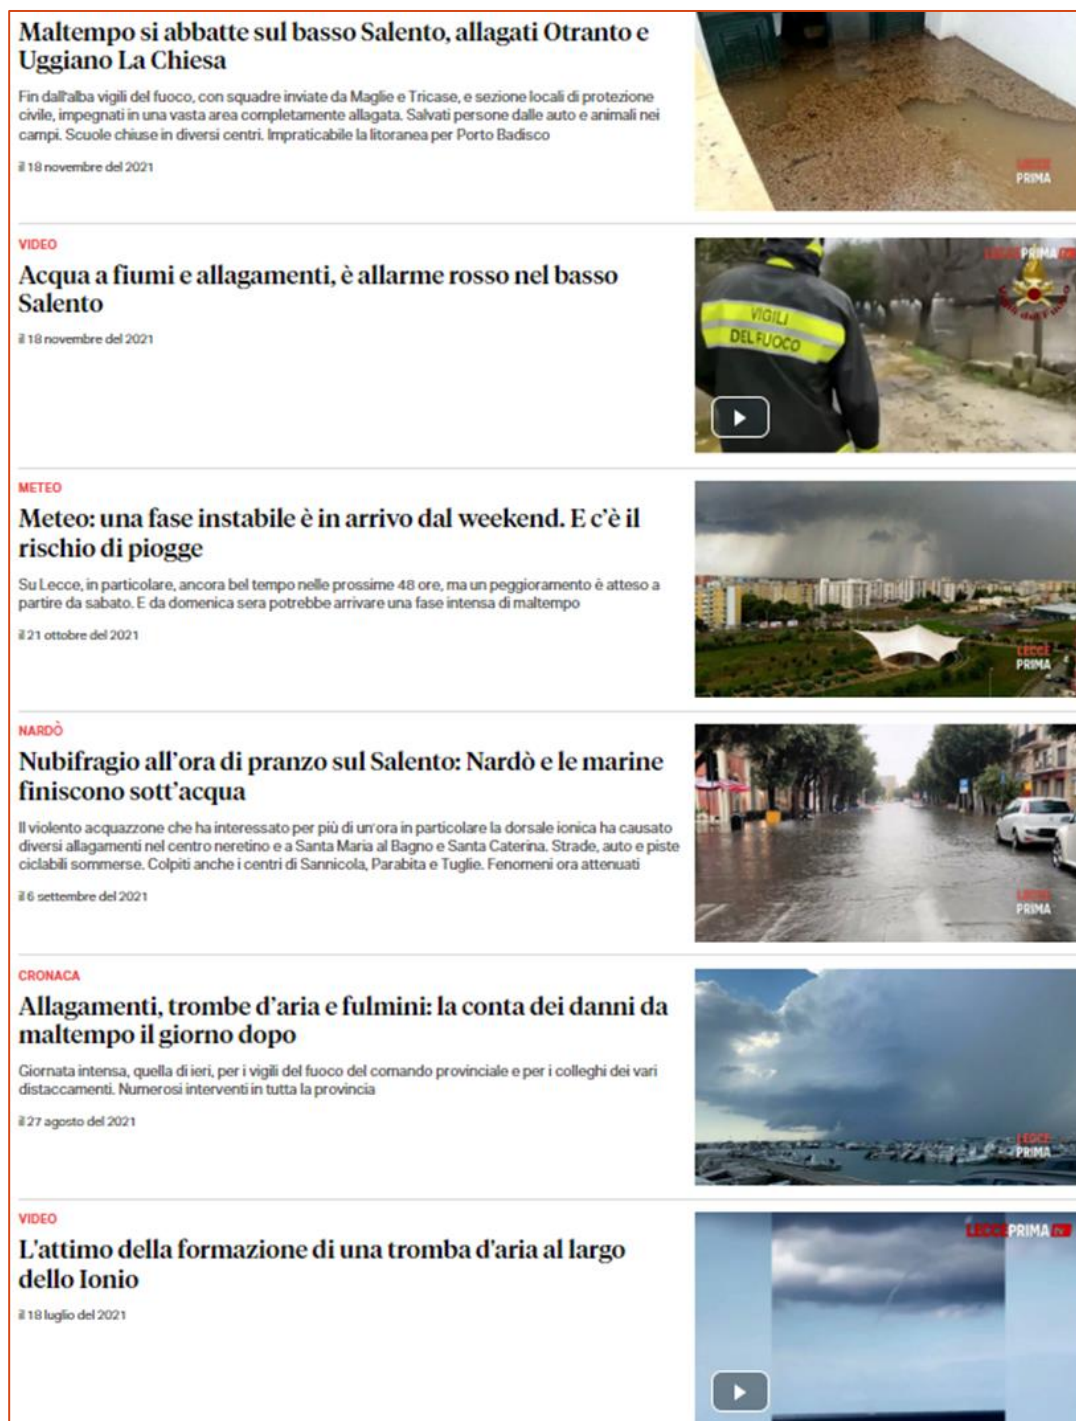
Maltempo si abbatte sul basso Salento, allagati Otranto e Uggiano La Chiesa

Fin dall'alba vigili del fuoco, con squadre inviate da Maglie e Tricase, e sezione locali di protezione civile, impegnati in una vasta area completamente allagata. Salvati persone dalle auto e animali nei campi. Scuole chiuse in diversi centri. Impraticabile la litoranea per Porto Badisco

il 18 novembre del 2021

LECCE PRIMA

VIDEO

Acqua a fiumi e allagamenti, è allarme rosso nel basso Salento

il 18 novembre del 2021

LECCEPRIMA tv

VIGILI DEL FUOCO

METEO

Meteo: una fase instabile è in arrivo dal weekend. E c'è il rischio di piogge

Su Lecce, in particolare, ancora bel tempo nelle prossime 48 ore, ma un peggioramento è atteso a partire da sabato. E da domenica sera potrebbe arrivare una fase intensa di maltempo

il 21 ottobre del 2021

LECCE PRIMA

NARDÒ

Nubifragio all'ora di pranzo sul Salento: Nardò e le marine finiscono sott'acqua

Il violento acquazzone che ha interessato per più di un'ora in particolare la dorsale ionica ha causato diversi allagamenti nel centro neretino e a Santa Maria al Bagno e Santa Caterina. Strade, auto e piste ciclabili sommerse. Colpiti anche i centri di Sannicola, Parabita e Tuglie. Fenomeni ora attenuati

il 6 settembre del 2021

LECCE PRIMA

CRONACA

Allagamenti, trombe d'aria e fulmini: la conta dei danni da maltempo il giorno dopo

Giornata intensa, quella di ieri, per i vigili del fuoco del comando provinciale e per i colleghi dei vari distaccamenti. Numerosi interventi in tutta la provincia

il 27 agosto del 2021

LECCE PRIMA

VIDEO

L'attimo della formazione di una tromba d'aria al largo dello Ionio

il 18 luglio del 2021

LECCEPRIMA tv